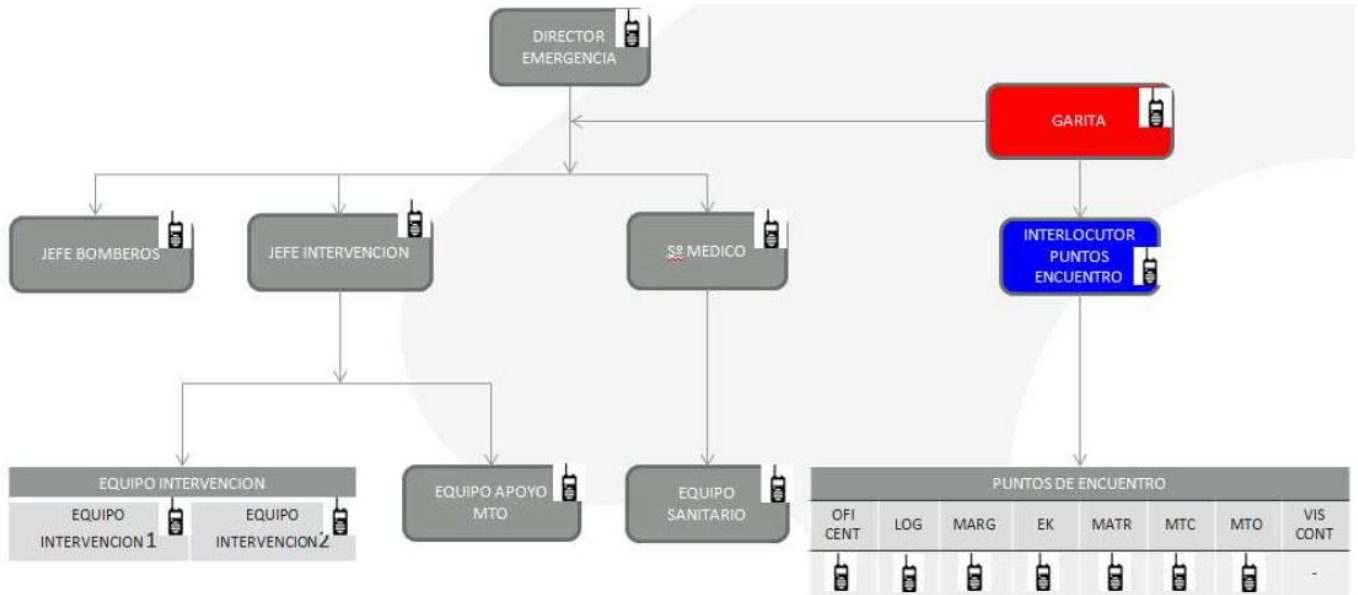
DIRECTOR EMERGENCIA

GARITA

JEFE BOMBEROS

JEFE INTERVENCION

Sº MEDICO

INTERLOCUTOR PUNTOS ENCUENTRO

| EQUIPO INTERVENCION | |
|---|---|
| EQUIPO INTERVENCION 1 | EQUIPO INTERVENCION 2 |

EQUIPO APOYO MTO

EQUIPO SANITARIO

| PUNTOS DE ENCUENTRO | | | | | | | |
|---|---|---|---|---|---|---|---|
| OFI CENT | LOG | MARG | EK | MATR | MTC | MTO | VIS CONT |
| | | | | | | | - |